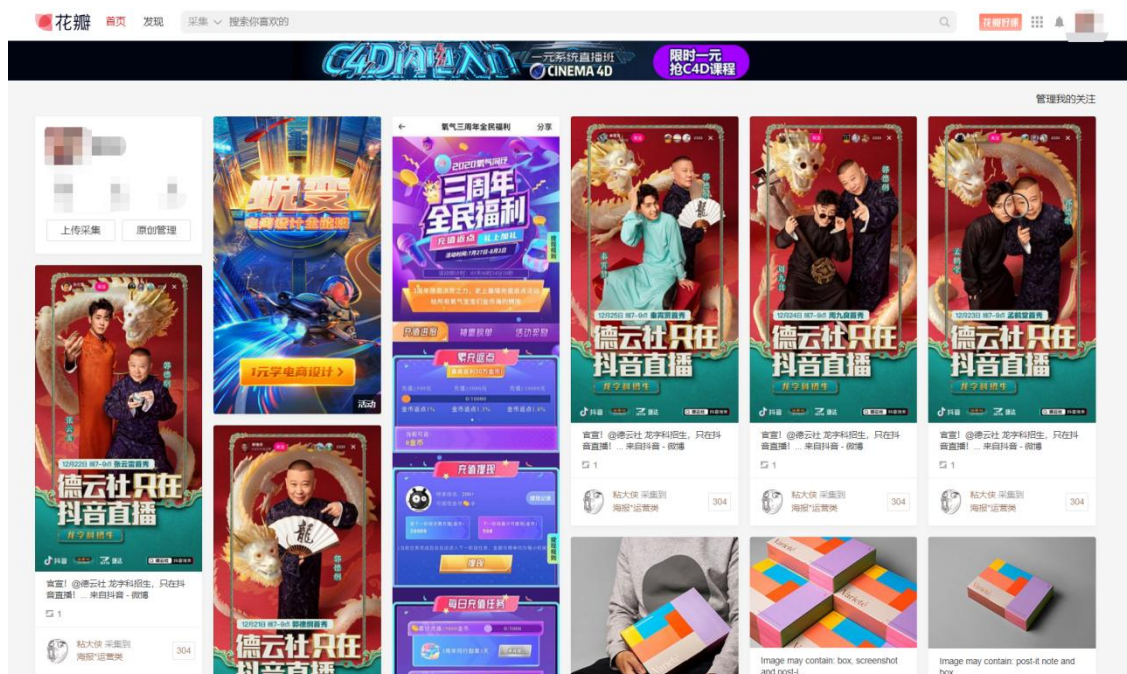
花瓣 首页 发现 采集 搜索你喜欢的 花瓣好物

C4D闪电入门 一元系统直播班 CINEMA 4D 限时一元 抢C4D课程

管理我的关注

上传采集 原创管理

蜕变 电商设计全能班

1元学电商设计 >

活动

氧气三周年全民福利 分享

2020氧气周年庆 三周年全民福利 充值返点 线上加礼

充值返现 抽奖福利 活动规则

累充返点

充值提现

每日充值任务

德云社只在抖音直播

龙字科招生

德云社只在抖音直播

德云社只在抖音直播

德云社只在抖音直播

德云社只在抖音直播

抖音

宣宣! @德云社 龙字科招生, 只在抖音直播! ... 来自抖音 - 微博

1

粘大侠 采集到 海报*运营类 304

宣宣! @德云社 龙字科招生, 只在抖音直播! ... 来自抖音 - 微博

1

粘大侠 采集到 海报*运营类 304

宣宣! @德云社 龙字科招生, 只在抖音直播! ... 来自抖音 - 微博

1

粘大侠 采集到 海报*运营类 304

宣宣! @德云社 龙字科招生, 只在抖音直播! ... 来自抖音 - 微博

1

粘大侠 采集到 海报*运营类 304

Image may contain: box, screenshot and post-i

Image may contain: post-it note and box